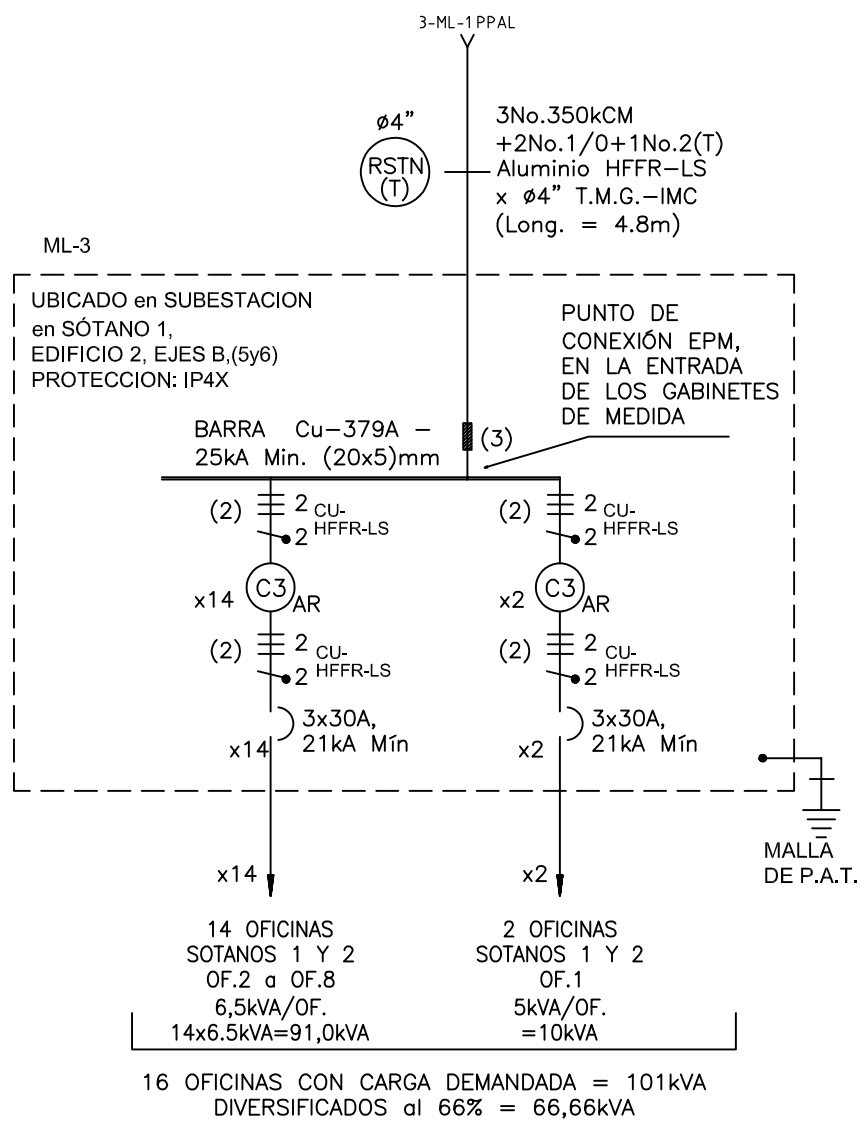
3-ML-1PPAL

ø4"

RSTN
(T)

3No.350kCM
+2No.1/0+1No.2(T)
Aluminio HFFR-LS
x ø4" T.M.G.-IMC
(Long. = 4.8m)

ML-3

UBICADO en SUBESTACION
en SÓTANO 1,
EDIFICIO 2, EJES B,(5y6)
PROTECCION: IP4X

PUNTO DE
CONEXIÓN EPM,
EN LA ENTRADA
DE LOS GABINETES
DE MEDIDA

BARRA Cu-379A -
25kA Min. (20x5)mm

(3)

(2) 2 CU-HFFR-LS 2

(2) 2 CU-HFFR-LS 2

x14 C3 AR

x2 C3 AR

(2) 2 CU-HFFR-LS 2

(2) 2 CU-HFFR-LS 2

3x30A,
21kA Mín
x14

3x30A,
21kA Mín
x2

MALLA
DE P.A.T.

x14

x2

14 OFICINAS
SOTANOS 1 Y 2
OF.2 a OF.8
6,5kVA/OF.
14x6.5kVA=91,0kVA

2 OFICINAS
SOTANOS 1 Y 2
OF.1
5kVA/OF.
=10kVA

16 OFICINAS CON CARGA DEMANDADA = 101kVA
DIVERSIFICADOS al 66% = 66,66kVA